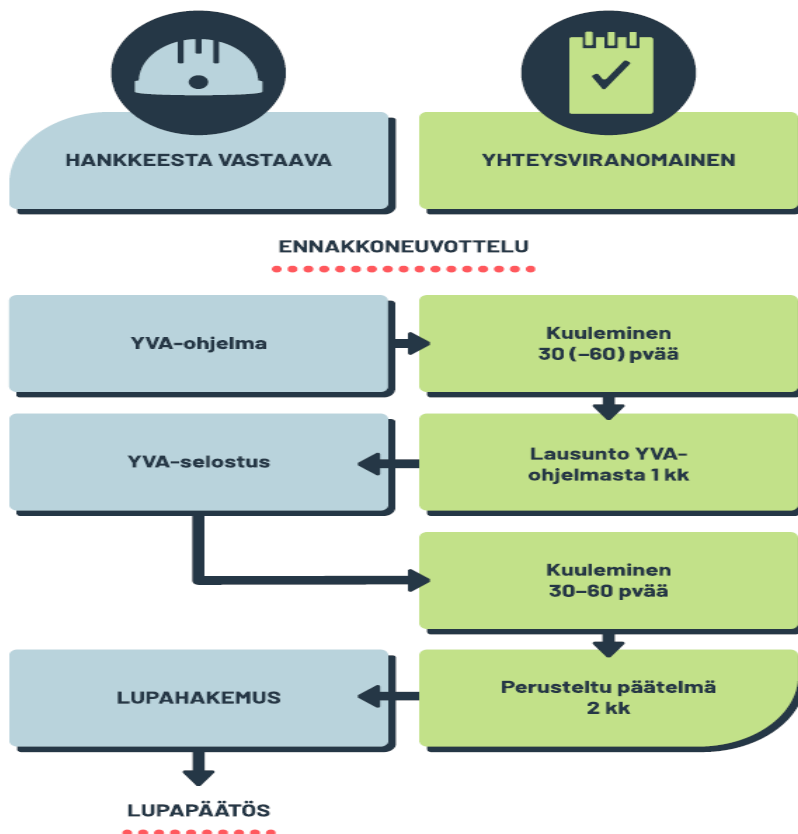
HANKKEESTA VASTAAVA

YHTEYSVIRANOMAINEN

ENNAKKONEUVOTTELU

YVA-ohjelma

Kuuleminen 30 (–60) pvää

Lausunto YVA-ohjelmasta 1 kk

YVA-selostus

Kuuleminen 30–60 pvää

Perusteltu päätelmä 2 kk

LUPAHAKEMUS

LUPAPÄÄTÖS